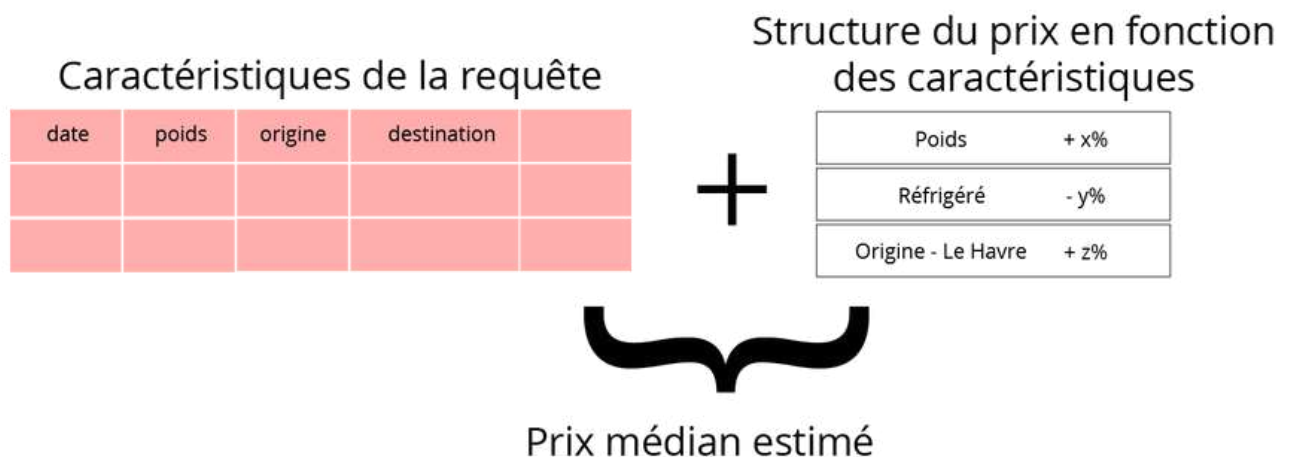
Caractéristiques de la requête

| date | poids | origine | destination | |
|---|---|---|---|---|
| | | | | |
| | | | | |

+

Structure du prix en fonction des caractéristiques

| Poids | + x% |
|---|---|
| Réfrigéré | - y% |
| Origine - Le Havre | + z% |

Prix médian estimé